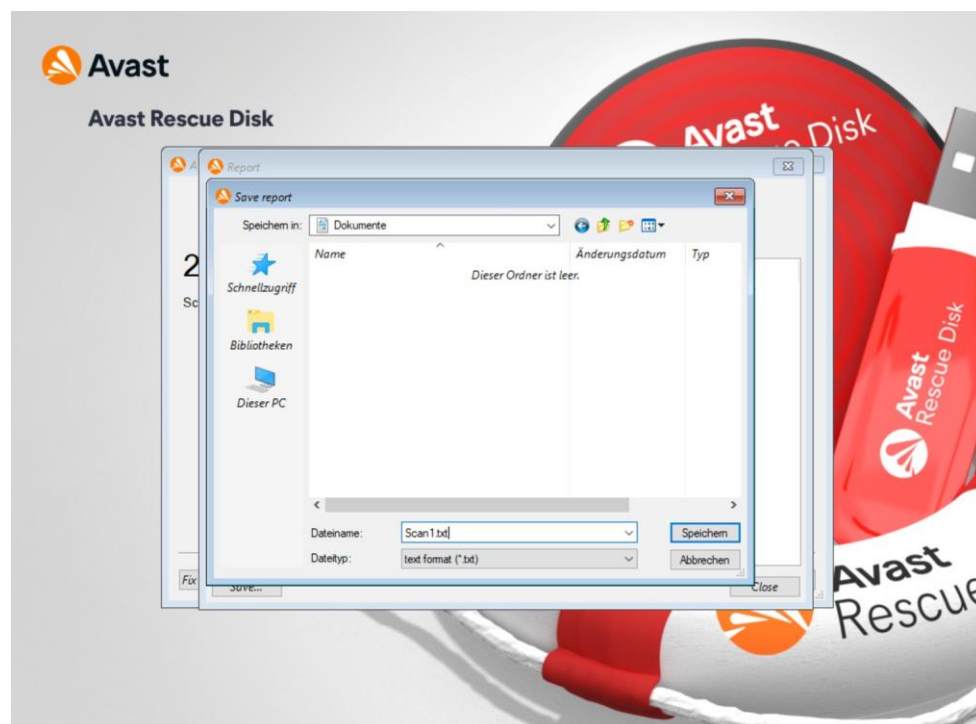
Avast

Avast Rescue Disk

Avast Rescue Disk

A

Report

2

Sc

Save report

Speichern in: Dokumente

Name

Änderungsdatum

Typ

Dieser Ordner ist leer.

Schnellzugriff

Bibliotheken

Dieser PC

Dateiname: Scan1.txt

Dateityp: text format (*.txt)

Speichern

Abbrechen

Fix

Save...

Close

Avast Rescue Disk

Avast Rescue